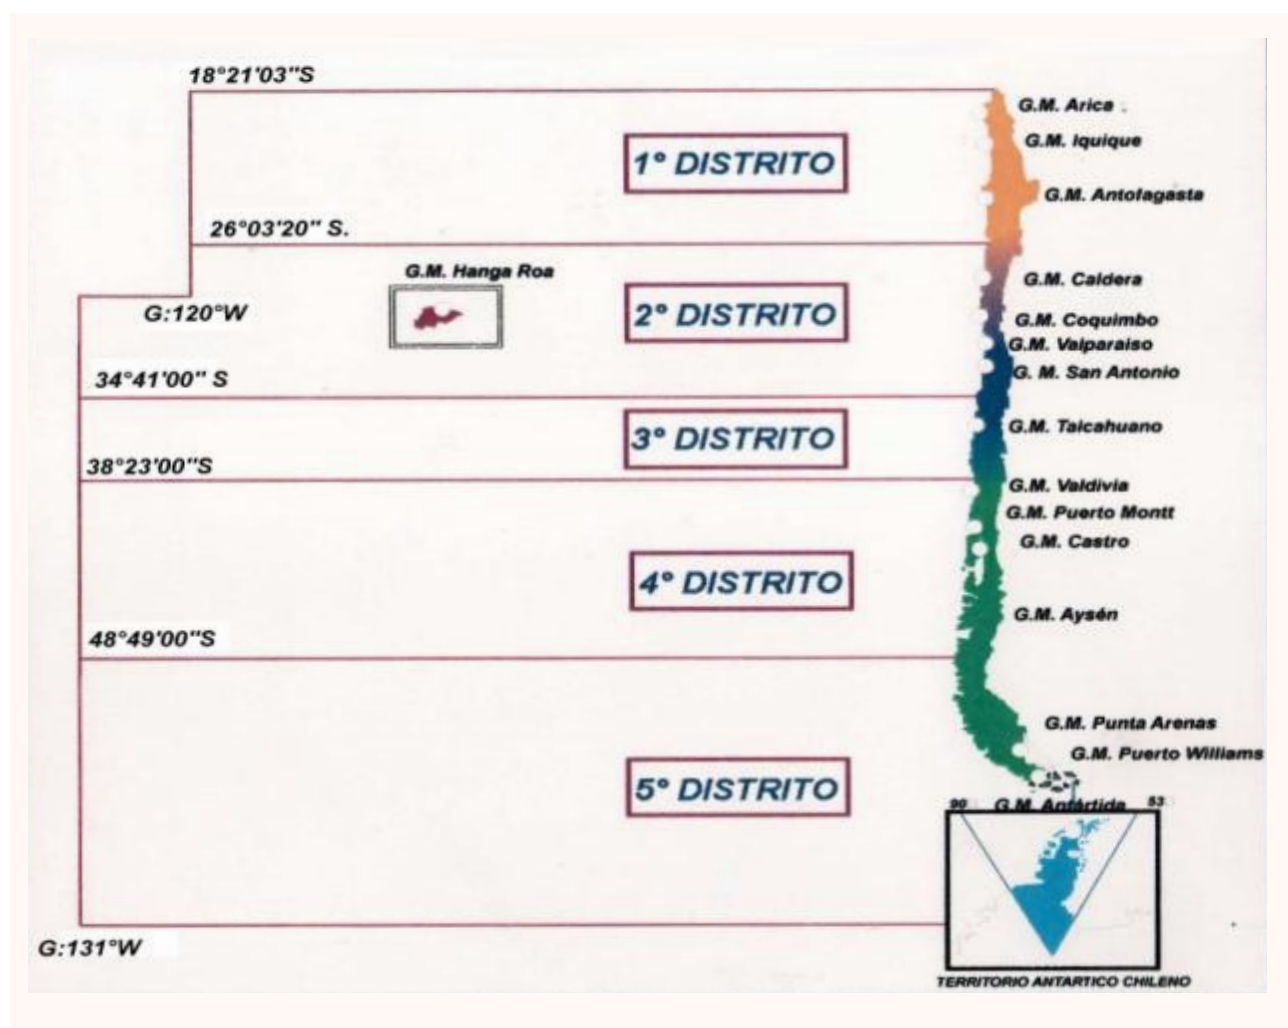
18°21'03"S

G.M. Arica

G.M. Iquique

1° DISTRITO

G.M. Antofagasta

26°03'20" S.

G.M. Hanga Roa

G.M. Caldera

G:120°W

2° DISTRITO

G.M. Coquimbo

G.M. Valparaiso

G. M. San Antonio

34°41'00" S

3° DISTRITO

G.M. Talcahuano

38°23'00"S

G.M. Valdivia

G.M. Puerto Montt

G.M. Castro

4° DISTRITO

G.M. Aysén

48°49'00"S

G.M. Punta Arenas

G.M. Puerto Williams

5° DISTRITO

90

G.M. Antártida

53

G:131°W

TERRITORIO ANTARTICO CHILENO